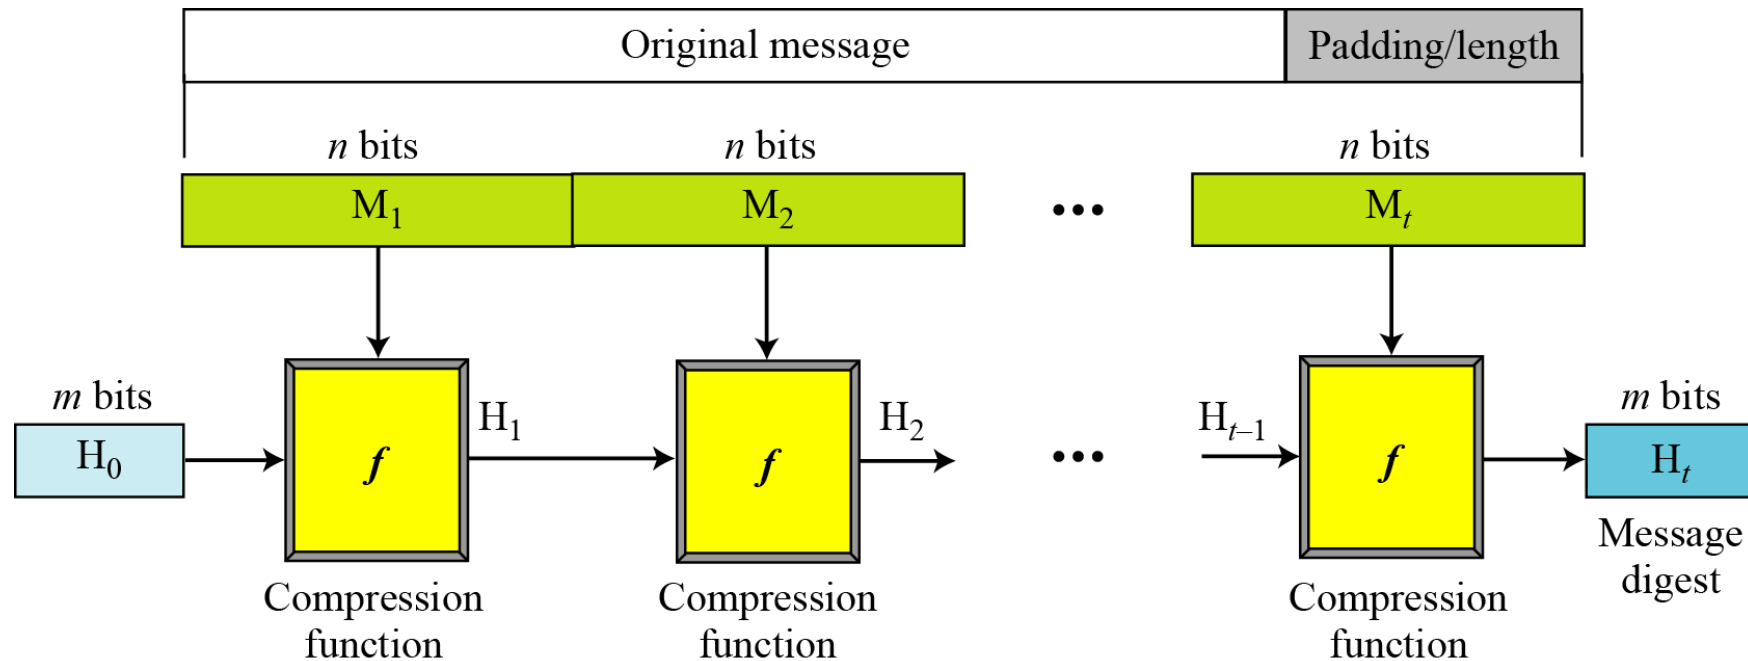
Original message

Padding/length

$n$ bits

$n$ bits

$n$ bits

$M_1$

$M_2$

•••

$M_t$

$m$ bits

$H_0$

$f$

$H_1$

$f$

$H_2$

•••

$H_{t-1}$

$f$

$m$ bits

$H_t$

Compression function

Compression function

Compression function

Message digest